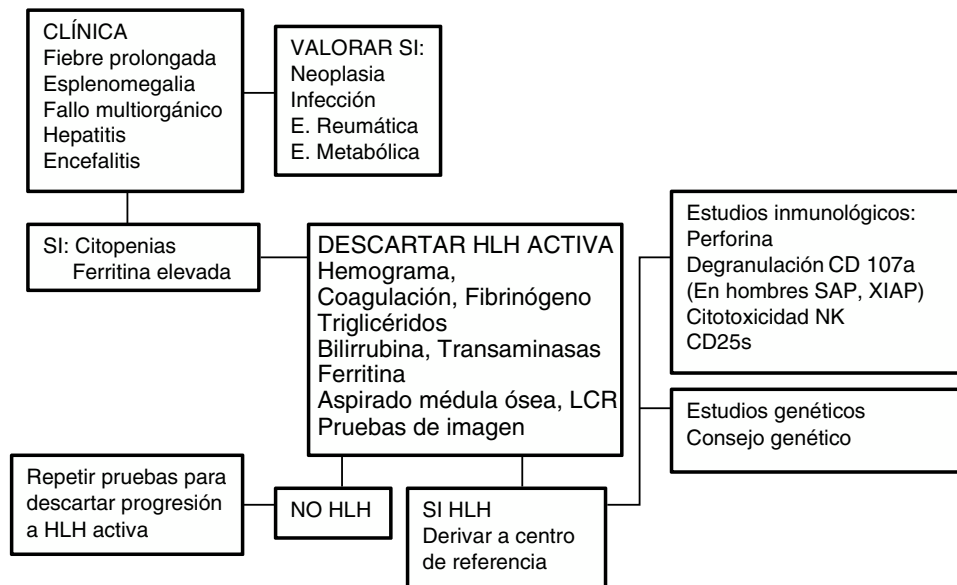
CLÍNICA
Fiebre prolongada
Esplenomegalia
Fallo multiorgánico
Hepatitis
Encefalitis

VALORAR SI:
Neoplasia
Infección
E. Reumática
E. Metabólica

SI: Citopenias
Ferritina elevada

DESCARTAR HLH ACTIVA
Hemograma,
Coagulación, Fibrinógeno
Triglicéridos
Bilirrubina, Transaminasas
Ferritina
Aspirado médula ósea, LCR
Pruebas de imagen

Estudios inmunológicos:
Perforina
Degranulación CD 107a
(En hombres SAP, XIAP)
Citotoxicidad NK
CD25s

Estudios genéticos
Consejo genético

Repetir pruebas para descartar progresión a HLH activa

NO HLH

SI HLH
Derivar a centro de referencia